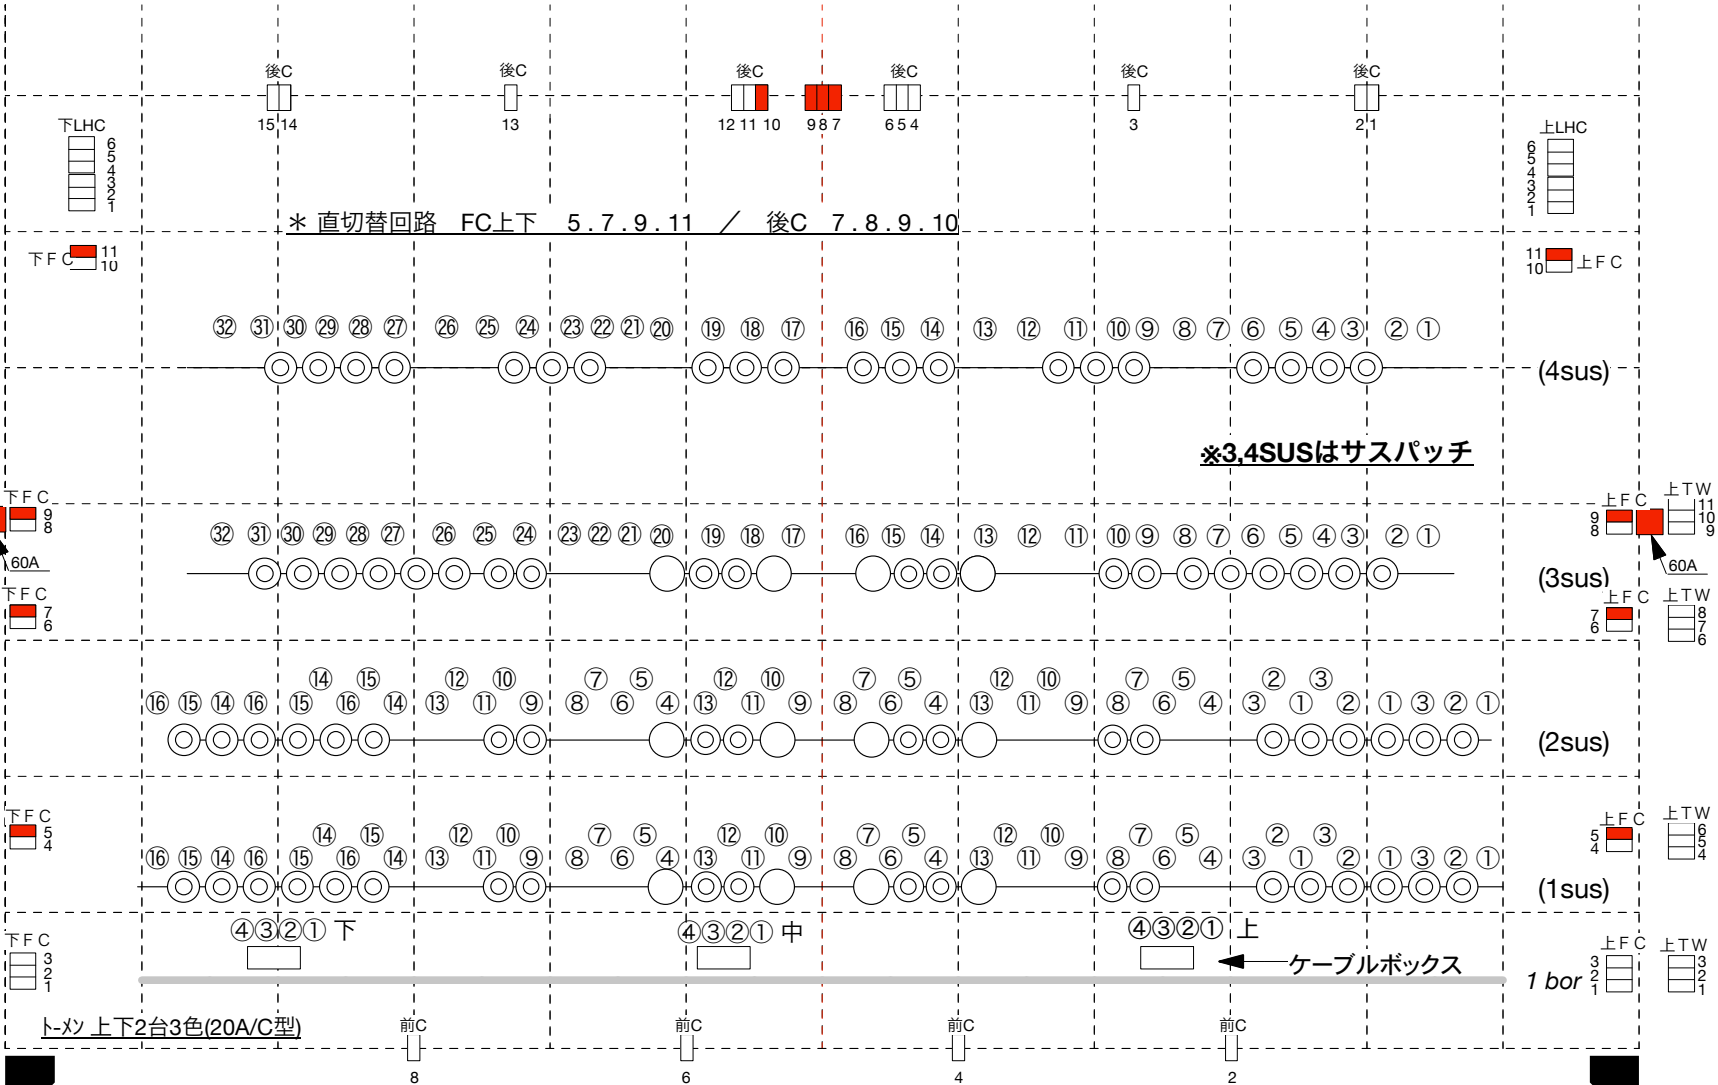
後C 15 14　後C 13　後C 12 11 10　9 8 7　後C 6 5 4　後C 3　後C 2 1

下LHC 6 5 4 3 2 1　上LHC 6 5 4 3 2 1

＊ 直切替回路　FC上下　5 . 7 . 9 . 11　／　後C　7 . 8 . 9 . 10

下FC 11 10　11 10 上FC

㉜ ㉛ ㉚ ㉙ ㉘ ㉗ ㉖ ㉕ ㉔ ㉓ ㉒ ㉑ ⑳ ⑲ ⑱ ⑰ ⑯ ⑮ ⑭ ⑬ ⑫ ⑪ ⑩ ⑨ ⑧ ⑦ ⑥ ⑤ ④ ③ ② ①

(4sus)

※3,4SUSはサスパッチ

下FC 9 8　60A　上FC 9 8　60A　上TW 11 10 9

㉜ ㉛ ㉚ ㉙ ㉘ ㉗ ㉖ ㉕ ㉔ ㉓ ㉒ ㉑ ⑳ ⑲ ⑱ ⑰ ⑯ ⑮ ⑭ ⑬ ⑫ ⑪ ⑩ ⑨ ⑧ ⑦ ⑥ ⑤ ④ ③ ② ①

(3sus)

下FC 7 6　上FC 7 6　上TW 8 7 6

⑭ ⑮ ⑫ ⑩ ⑦ ⑤ ⑫ ⑩ ⑦ ⑤ ⑫ ⑩ ⑦ ⑤ ② ③
⑯ ⑮ ⑭ ⑯ ⑮ ⑯ ⑭ ⑬ ⑪ ⑨ ⑧ ⑥ ④ ⑬ ⑪ ⑨ ⑧ ⑥ ④ ⑬ ⑪ ⑨ ⑧ ⑥ ④ ③ ① ② ① ③ ② ①

(2sus)

下FC 5 4　上FC 5 4　上TW 6 5 4

⑭ ⑮ ⑫ ⑩ ⑦ ⑤ ⑫ ⑩ ⑦ ⑤ ⑫ ⑩ ⑦ ⑤ ② ③
⑯ ⑮ ⑭ ⑯ ⑮ ⑯ ⑭ ⑬ ⑪ ⑨ ⑧ ⑥ ④ ⑬ ⑪ ⑨ ⑧ ⑥ ④ ⑬ ⑪ ⑨ ⑧ ⑥ ④ ③ ① ② ① ③ ② ①

(1sus)

下FC 3 2 1　④③②① 下　④③②① 中　④③②① 上　ケーブルボックス　1 bor　上FC 3 2 1　上TW 3 2 1

ト-メン 上下2台3色(20A/C型)

前C 8　前C 6　前C 4　前C 2